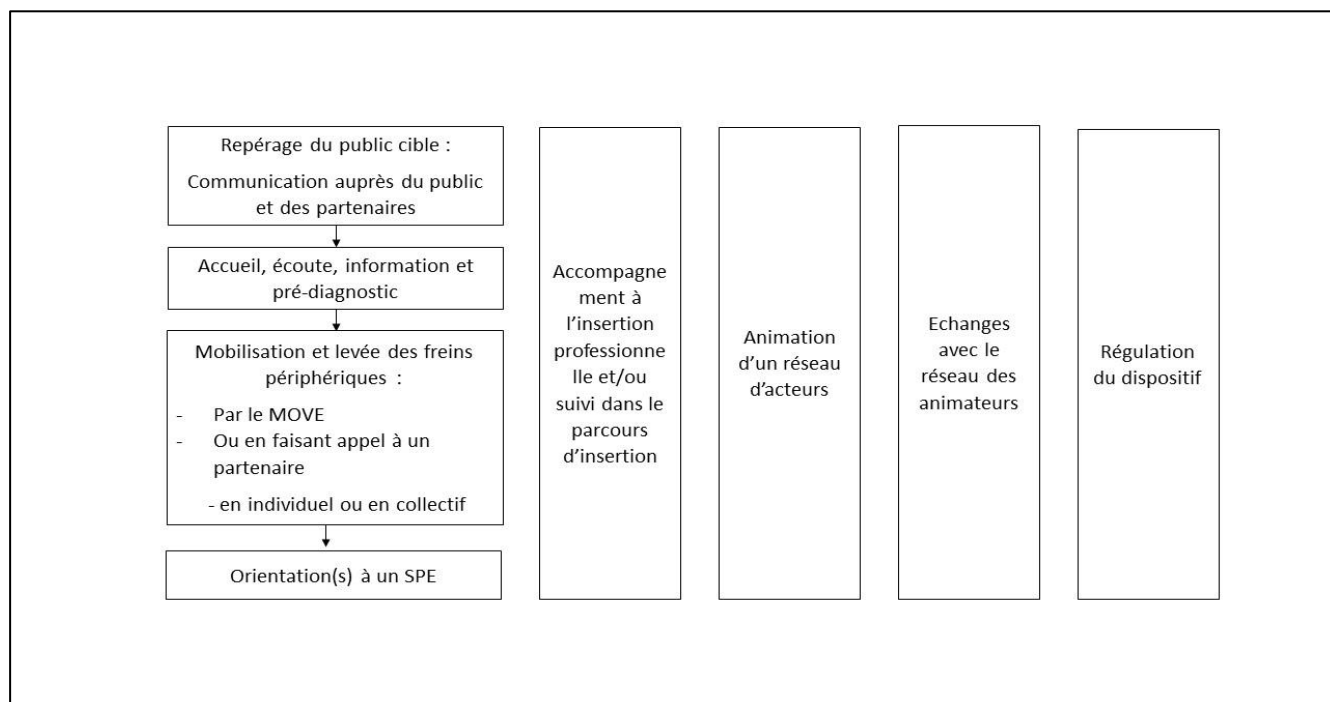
Repérage du public cible :

Communication auprès du public et des partenaires

Accueil, écoute, information et pré-diagnostic

Mobilisation et levée des freins périphériques :

- Par le MOVE
- Ou en faisant appel à un partenaire

- en individuel ou en collectif

Orientation(s) à un SPE

Accompagnement à l'insertion professionnelle et/ou suivi dans le parcours d'insertion

Animation d'un réseau d'acteurs

Echanges avec le réseau des animateurs

Régulation du dispositif